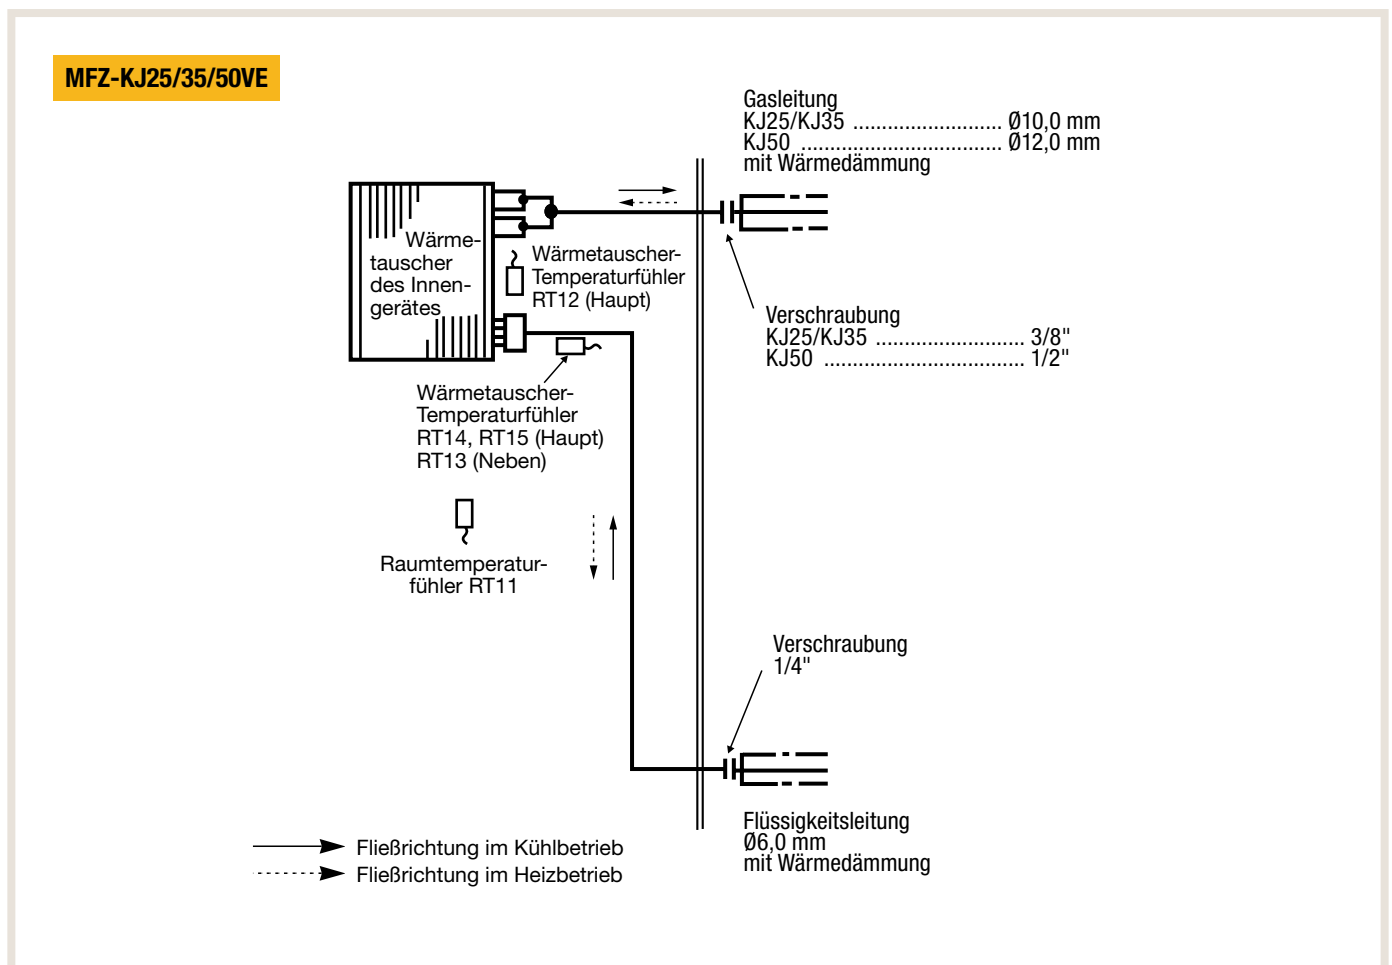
MFZ-KJ25/35/50VE

Gasleitung
KJ25/KJ35 ......................... Ø10,0 mm
KJ50 .................................. Ø12,0 mm
mit Wärmedämmung

Wärmetauscher des Innengerätes

Wärmetauscher-Temperaturfühler RT12 (Haupt)

Verschraubung
KJ25/KJ35 ......................... 3/8"
KJ50 .................................. 1/2"

Wärmetauscher-Temperaturfühler
RT14, RT15 (Haupt)
RT13 (Neben)

Raumtemperaturfühler RT11

Verschraubung
1/4"

Flüssigkeitsleitung
Ø6,0 mm
mit Wärmedämmung

Fließrichtung im Kühlbetrieb
Fließrichtung im Heizbetrieb